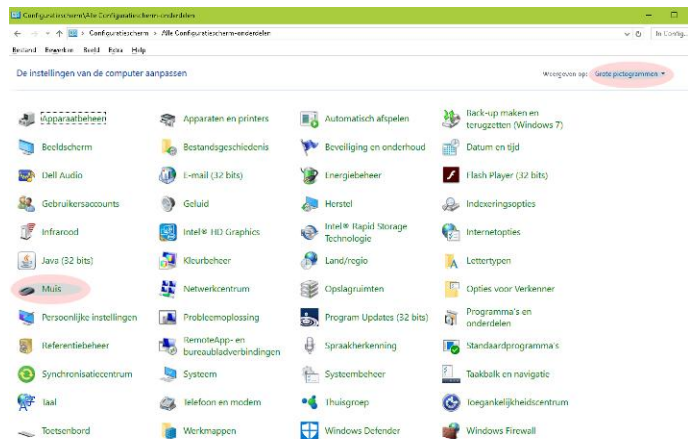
Configuratiescherm\Alle Configuratiescherm-onderdelen

← → ↑ Configuratiescherm › Alle Configuratiescherm-onderdelen

In Config

Bestand Bewerken Beeld Extra Help

De instellingen van de computer aanpassen

Weergeven op: Grote pictogrammen ▾

| | | | |
|---|---|---|---|
| Apparaatbeheer | Apparaten en printers | Automatisch afspelen | Back-up maken en terugzetten (Windows 7) |
| Beeldscherm | Bestandsgeschiedenis | Beveiliging en onderhoud | Datum en tijd |
| Dell Audio | E-mail (32 bits) | Energiebeheer | Flash Player (32 bits) |
| Gebruikersaccounts | Geluid | Herstel | Indexeringsopties |
| Infrarood | Intel® HD Graphics | Intel® Rapid Storage Technologie | Internetopties |
| Java (32 bits) | Kleurbeheer | Land/regio | Lettertypen |
| Muis | Netwerkcentrum | Opslagruimten | Opties voor Verkenner |
| Persoonlijke instellingen | Probleemoplossing | Program Updates (32 bits) | Programma's en onderdelen |
| Referentiebeheer | RemoteApp- en bureaubladverbindingen | Spraakherkenning | Standaardprogramma's |
| Synchronisatiecentrum | Systeem | Systeembeheer | Taakbalk en navigatie |
| Taal | Telefoon en modem | Thuisgroep | Toegankelijkheidscentrum |
| Toetsenbord | Werkmappen | Windows Defender | Windows Firewall |